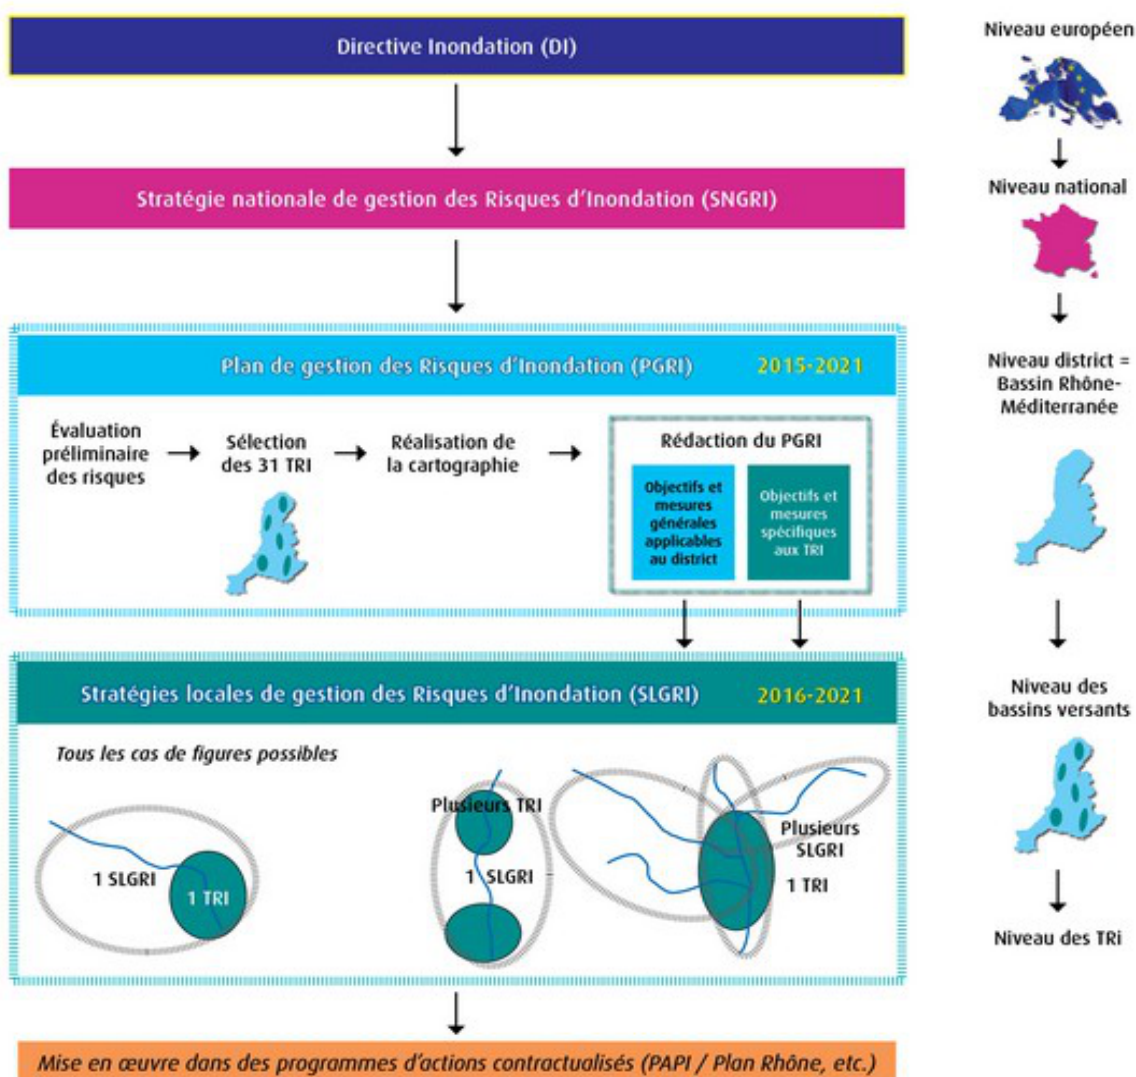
Directive Inondation (DI)

Niveau européen

Stratégie nationale de gestion des Risques d'Inondation (SNGRI)

Niveau national

Plan de gestion des Risques d'Inondation (PGRI) 2015-2021

Niveau district = Bassin Rhône-Méditerranée

Évaluation préliminaire des risques → Sélection des 31 TRI → Réalisation de la cartographie →

Rédaction du PGRI

Objectifs et mesures générales applicables au district

Objectifs et mesures spécifiques aux TRI

Stratégies locales de gestion des Risques d'Inondation (SLGRI) 2016-2021

Niveau des bassins versants

Tous les cas de figures possibles

1 SLGRI

1 TRI

Plusieurs TRI

1 SLGRI

Plusieurs SLGRI

1 TRI

Niveau des TRi

Mise en œuvre dans des programmes d'actions contractualisés (PAPI / Plan Rhône, etc.)